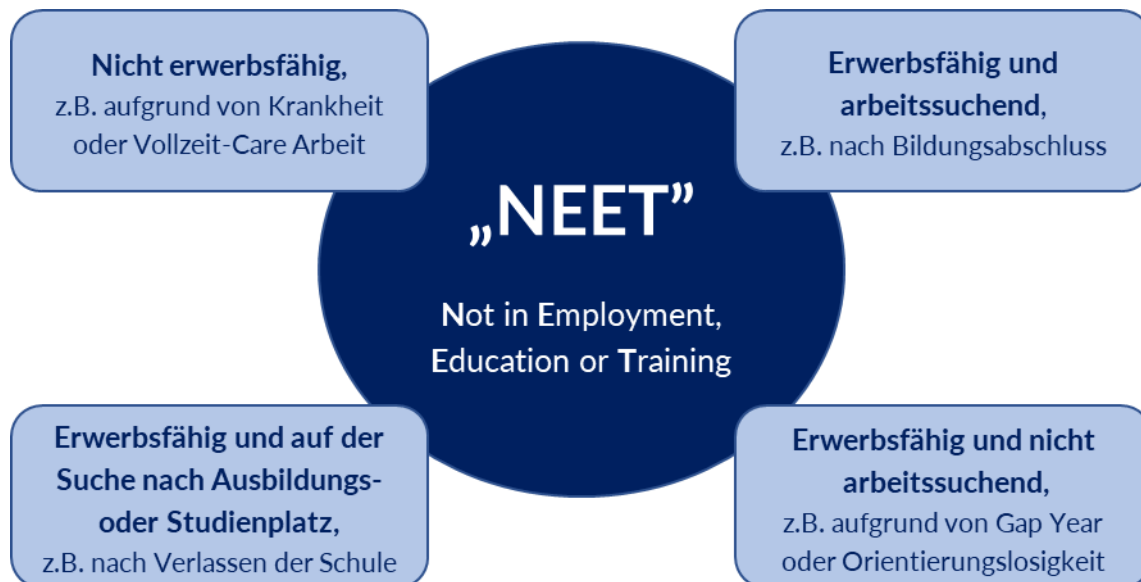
**Nicht erwerbsfähig,**
z.B. aufgrund von Krankheit oder Vollzeit-Care Arbeit

**Erwerbsfähig und arbeitssuchend,**
z.B. nach Bildungsabschluss

„NEET”

Not in Employment, Education or Training

**Erwerbsfähig und auf der Suche nach Ausbildungs- oder Studienplatz,**
z.B. nach Verlassen der Schule

**Erwerbsfähig und nicht arbeitssuchend,**
z.B. aufgrund von Gap Year oder Orientierungslosigkeit